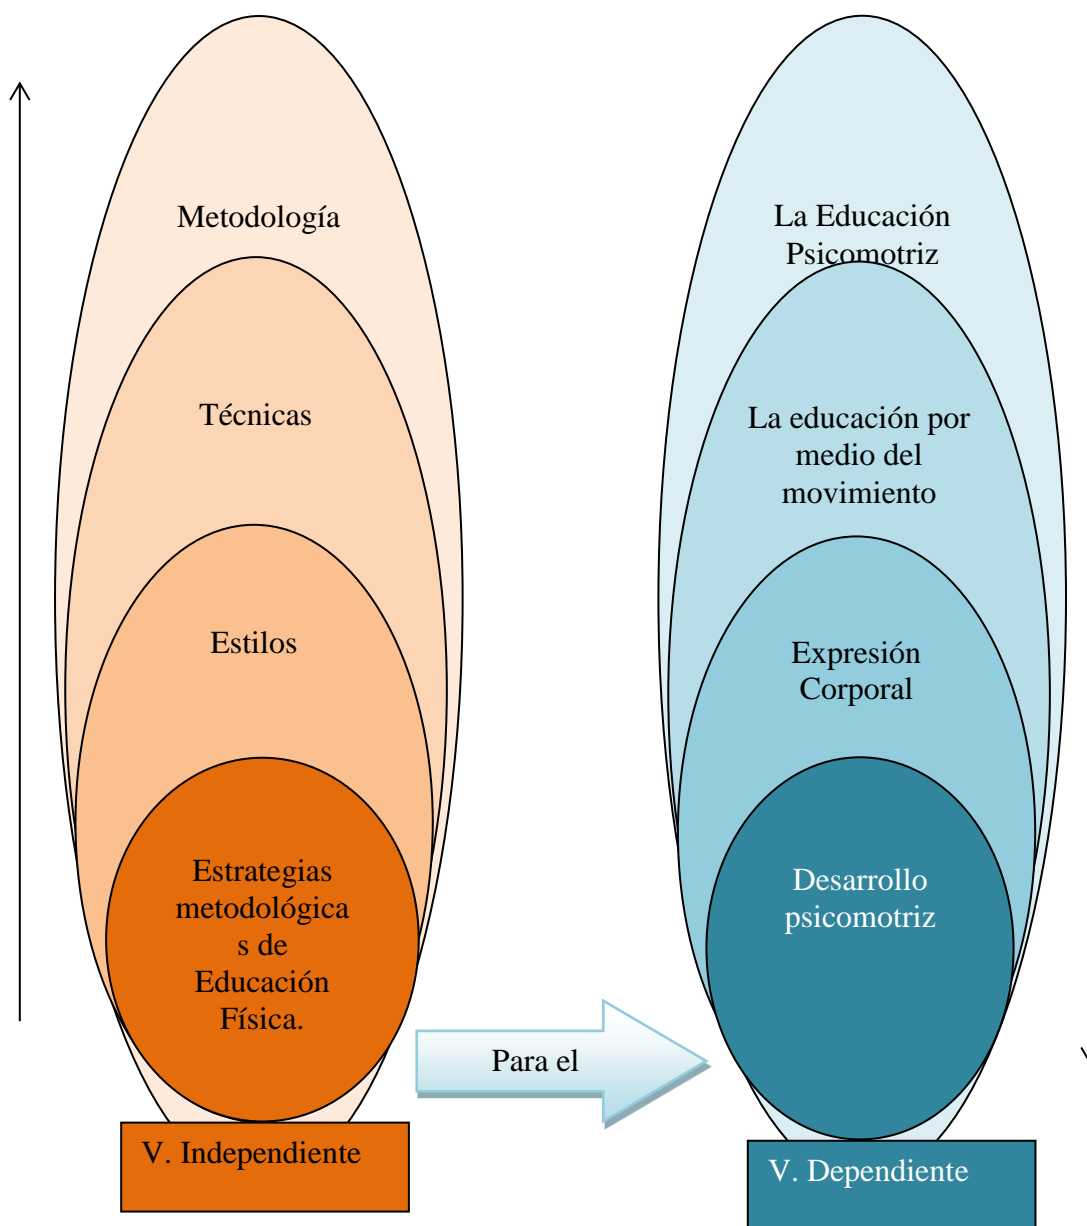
Metodología

Técnicas

Estilos

Estrategias metodológica s de Educación Física.

V. Independiente

Para el

La Educación Psicomotriz

La educación por medio del movimiento

Expresión Corporal

Desarrollo psicomotriz

V. Dependiente